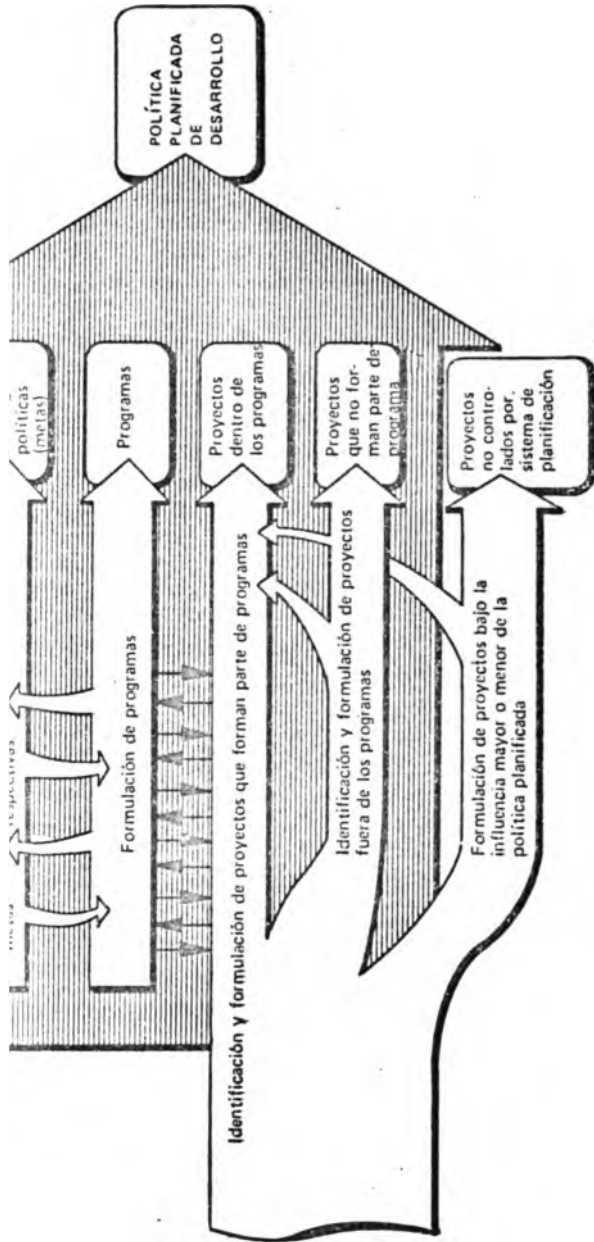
POLÍTICA PLANIFICADA DE DESARROLLO

políticas (metas)

Programas

Proyectos dentro de los programas

Proyectos que no forman parte de programa

Proyectos no controlados por sistema de planificación

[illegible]

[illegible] respectivas

Formulación de programas

Identificación y formulación de proyectos que forman parte de programas

Identificación y formulación de proyectos fuera de los programas

Formulación de proyectos bajo la influencia mayor o menor de la política planificada